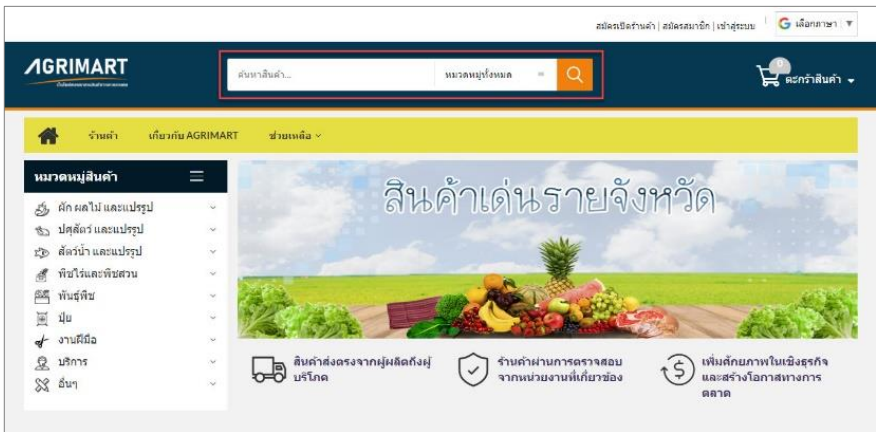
สมัครเปิดร้านค้า | สมัครสมาชิก | เข้าสู่ระบบ G เลือกภาษา ▼

AGRIMART

ค้นหาสินค้า... หมวดหมู่ทั้งหมด

0 ตะกร้าสินค้า

ร้านค้า เกี่ยวกับ AGRIMART ช่วยเหลือ

หมวดหมู่สินค้า

ผัก ผลไม้ และแปรรูป

ปศุสัตว์ และแปรรูป

สัตว์น้ำ และแปรรูป

พืชไร่และพืชสวน

พันธุ์พืช

ปุ๋ย

งานฝีมือ

บริการ

อื่นๆ

สินค้าเด่นรายจังหวัด

สินค้าส่งตรงจากผู้ผลิตถึงผู้บริโภค

ร้านค้าผ่านการตรวจสอบจากหน่วยงานที่เกี่ยวข้อง

เพิ่มศักยภาพในเชิงธุรกิจและสร้างโอกาสทางการตลาด